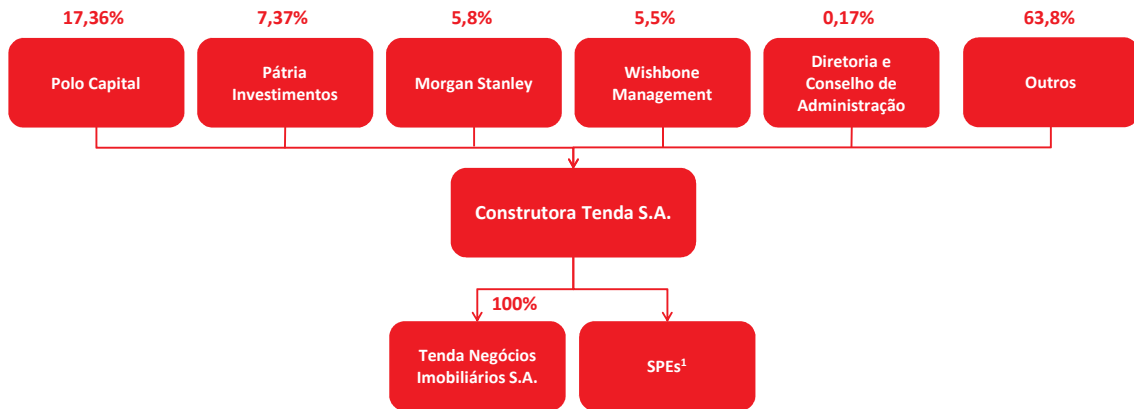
17,36%
Polo Capital

7,37%
Pátria Investimentos

5,8%
Morgan Stanley

5,5%
Wishbone Management

0,17%
Diretoria e Conselho de Administração

63,8%
Outros

Construtora Tenda S.A.

100%

Tenda Negócios Imobiliários S.A.

SPEs$^1$